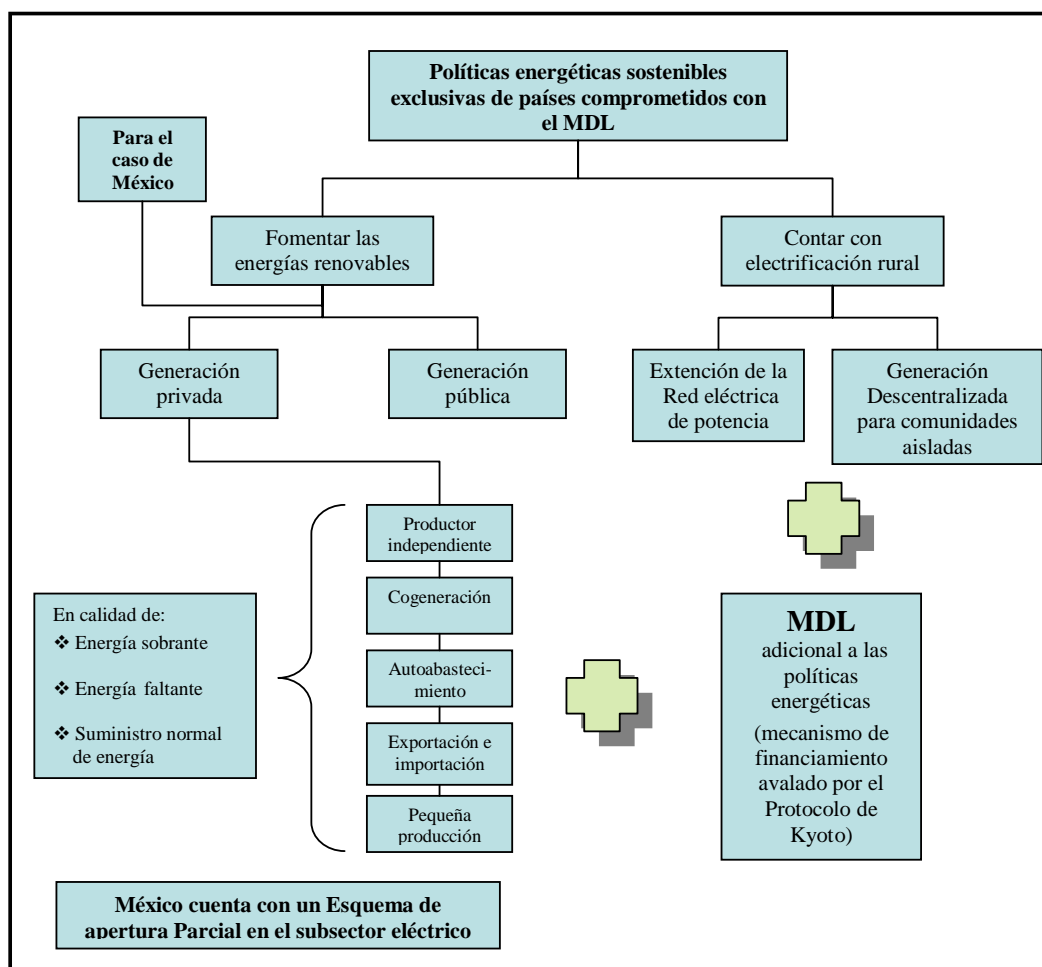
Políticas energéticas sostenibles exclusivas de países comprometidos con el MDL

Para el caso de México

Fomentar las energías renovables

Contar con electrificación rural

Generación privada

Generación pública

Extención de la Red eléctrica de potencia

Generación Descentralizada para comunidades aisladas

Productor independiente

Cogeneración

Autoabastecimiento

Exportación e importación

Pequeña producción

En calidad de:
❖ Energía sobrante
❖ Energía faltante
❖ Suministro normal de energía

MDL
adicional a las políticas energéticas
(mecanismo de financiamiento avalado por el Protocolo de Kyoto)

México cuenta con un Esquema de apertura Parcial en el subsector eléctrico